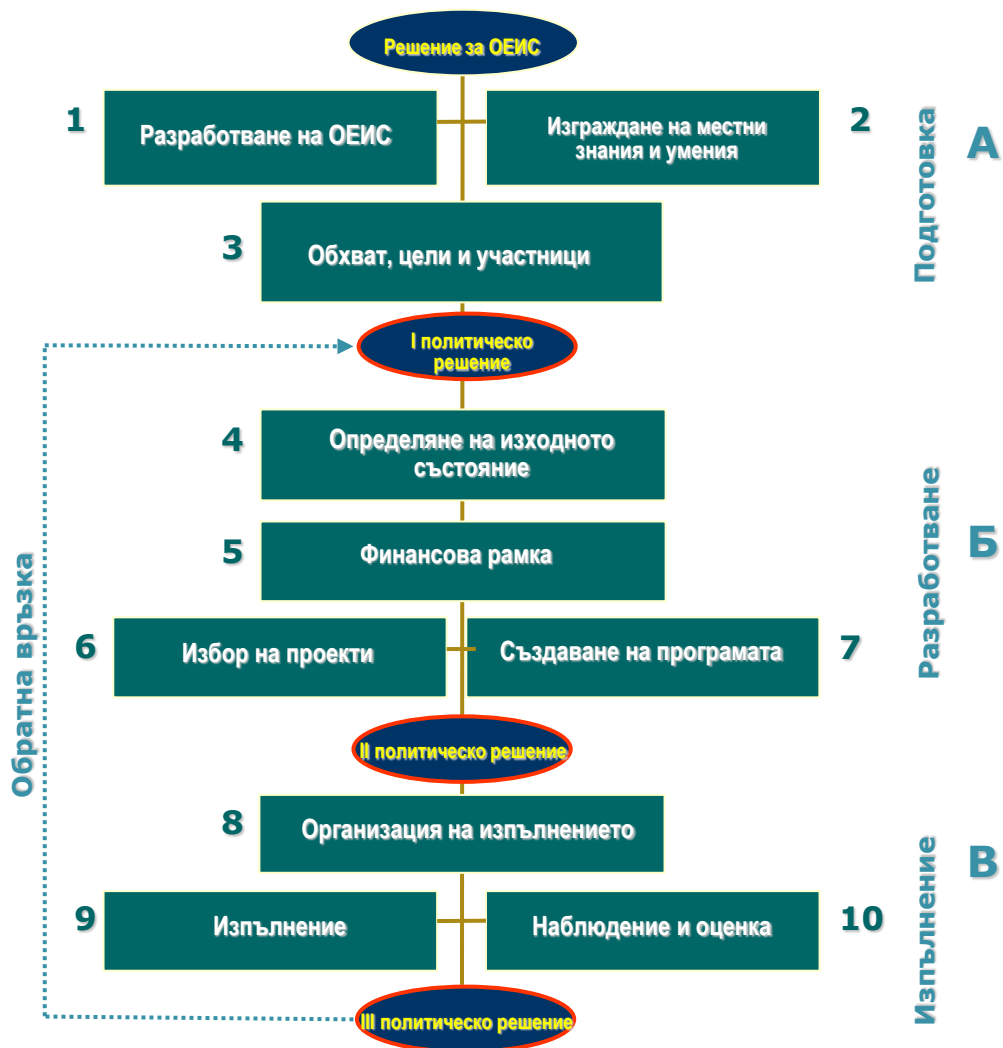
Решение за ОЕИС

1 Разработване на ОЕИС

Изграждане на местни знания и умения 2

Подготовка

А

3 Обхват, цели и участници

I политическо решение

Обратна връзка

4 Определяне на изходното състояние

5 Финансова рамка

Разработване

Б

6 Избор на проекти

Създаване на програмата 7

II политическо решение

8 Организация на изпълнението

Изпълнение

В

9 Изпълнение

Наблюдение и оценка 10

III политическо решение